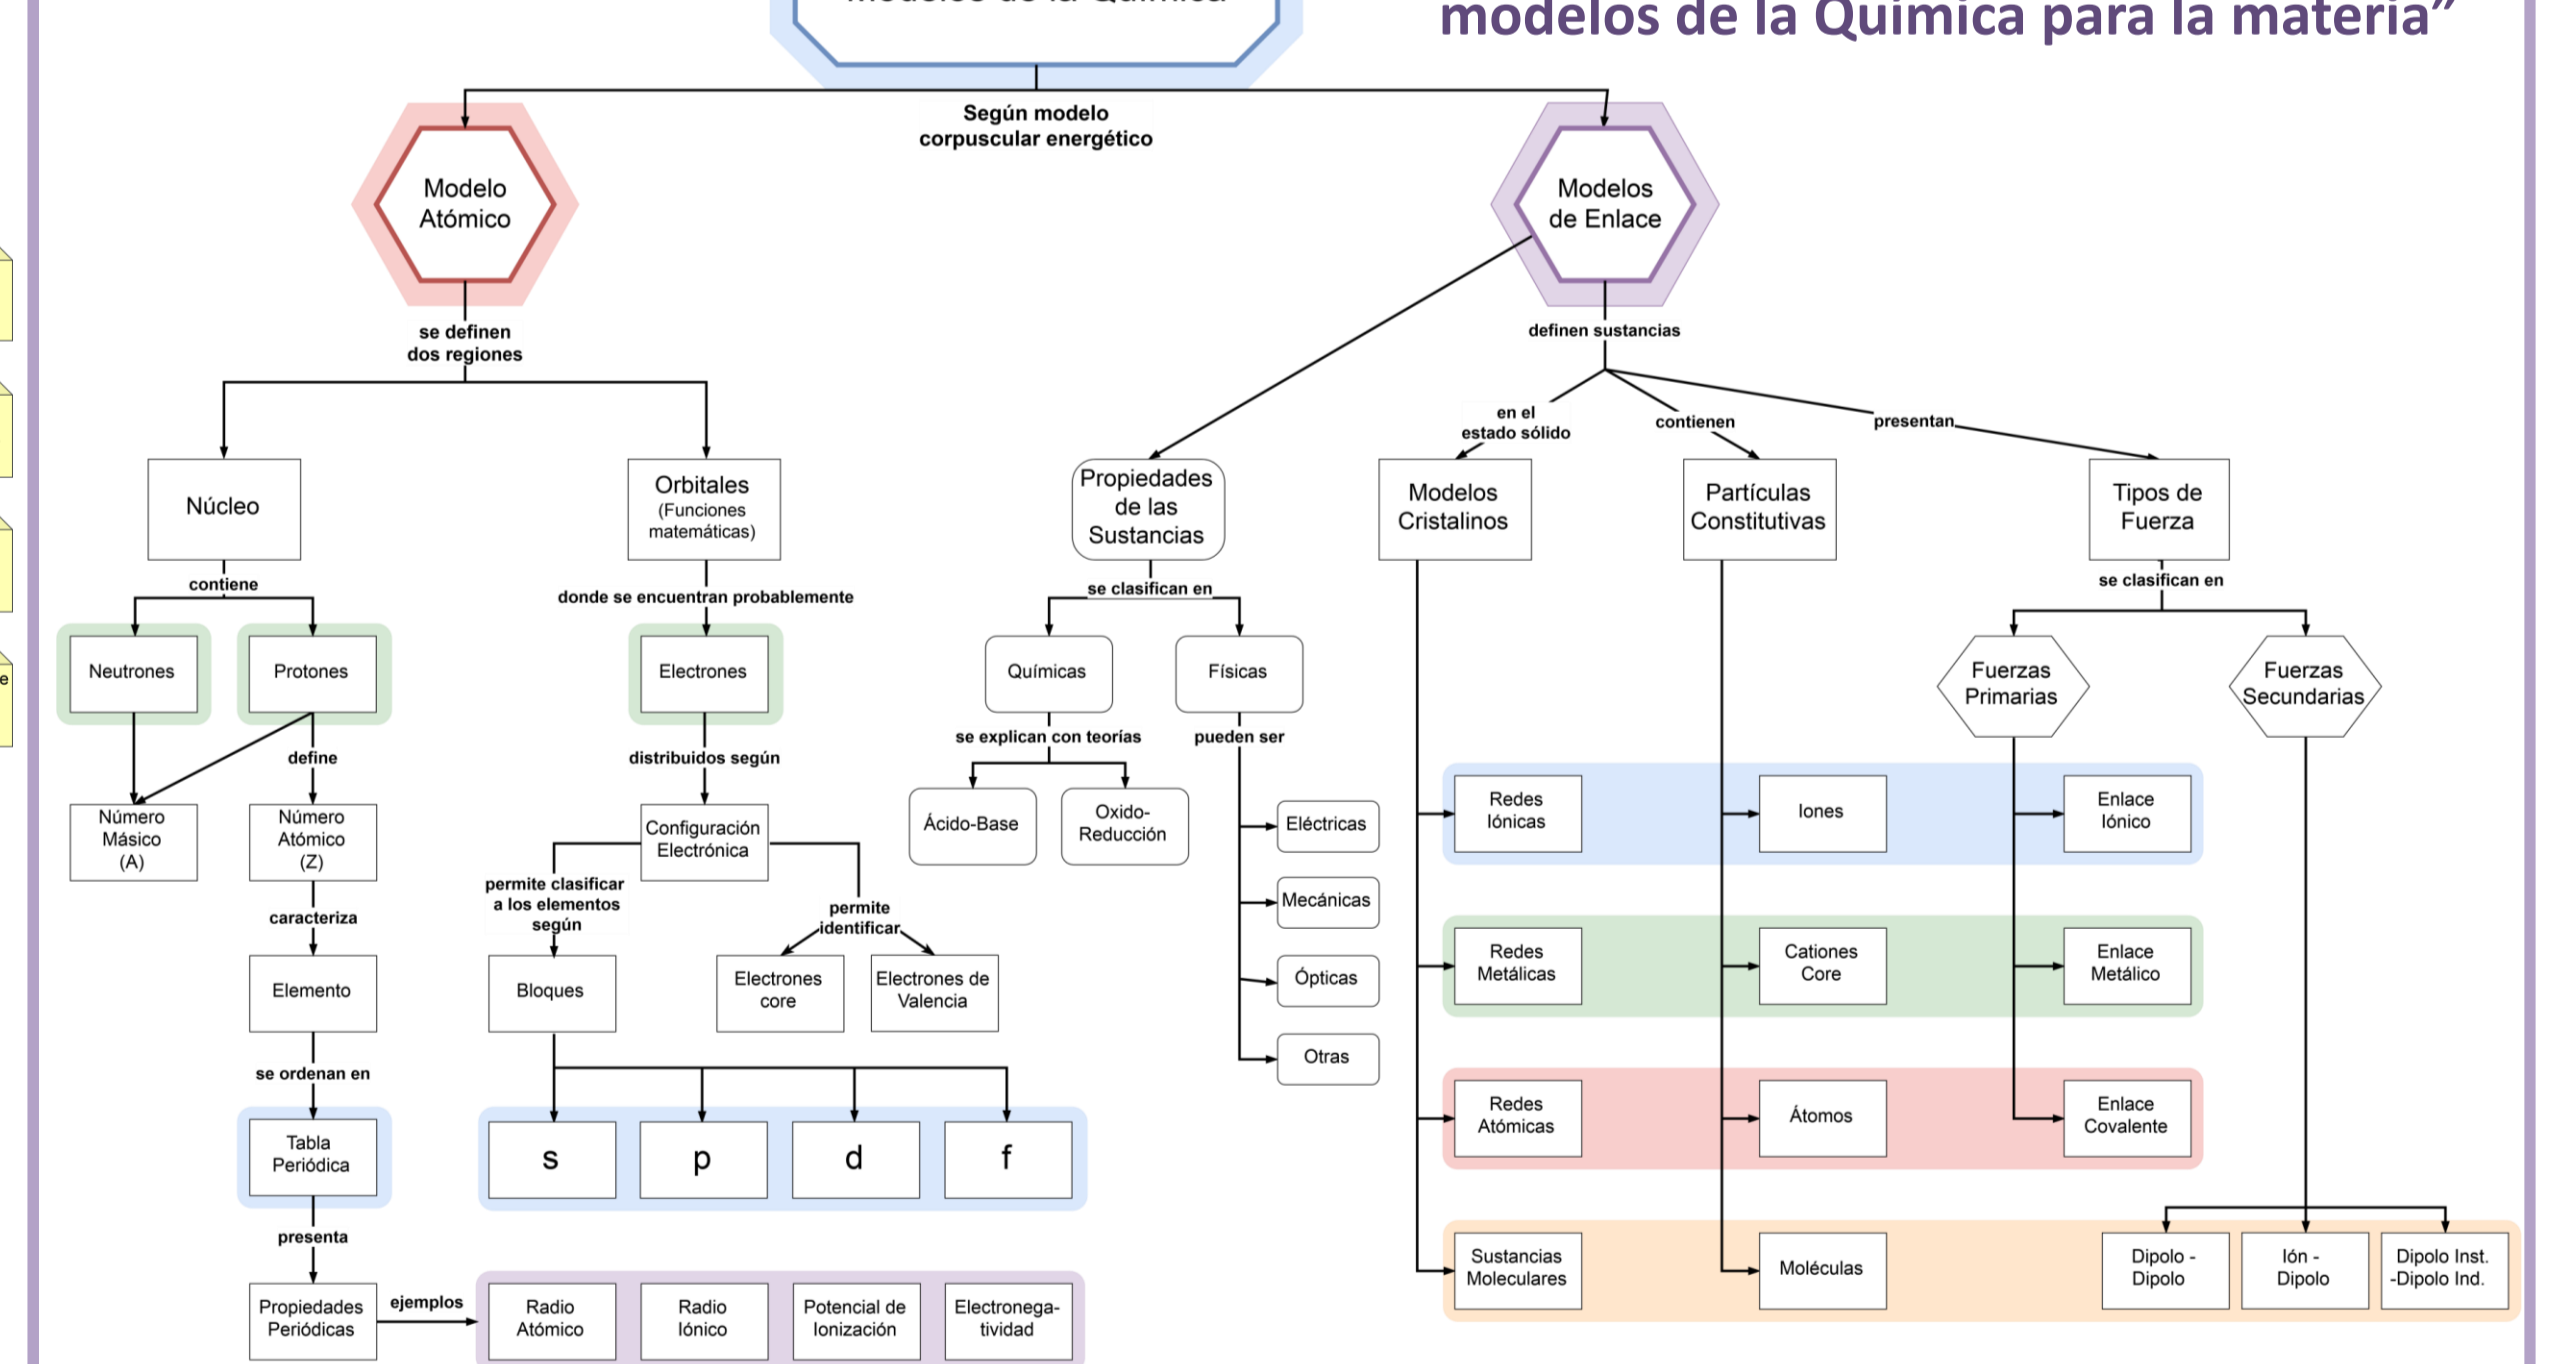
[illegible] modelos de la Química para la materia"

Según modelo corpuscular energético

Modelo Atómico

Modelos de Enlace

se definen dos regiones

Núcleo

Orbitales (Funciones matemáticas)

contiene

Neutrones

Protones

define

Número Másico (A)

Número Atómico (Z)

caracteriza

Elemento

se ordenan en

Tabla Periódica

presenta

Propiedades Periódicas

ejemplos

Radio Atómico

Radio Iónico

Potencial de Ionización

Electronegatividad

donde se encuentran probablemente

Electrones

distribuidos según

Configuración Electrónica

permite clasificar a los elementos según

Bloques

s

p

d

f

permite identificar

Electrones core

Electrones de Valencia

Propiedades de las Sustancias

se clasifican en

Químicas

Físicas

se explican con teorías

Ácido-Base

Oxido-Reducción

pueden ser

Eléctricas

Mecánicas

Ópticas

Otras

definen sustancias

en el estado sólido

contienen

presentan

Modelos Cristalinos

Partículas Constitutivas

Tipos de Fuerza

se clasifican en

Fuerzas Primarias

Fuerzas Secundarias

Redes Iónicas

Iones

Enlace Iónico

Redes Metálicas

Cationes Core

Enlace Metálico

Redes Atómicas

Átomos

Enlace Covalente

Sustancias Moleculares

Moléculas

Dipolo - Dipolo

Ión - Dipolo

Dipolo Inst. -Dipolo Ind.